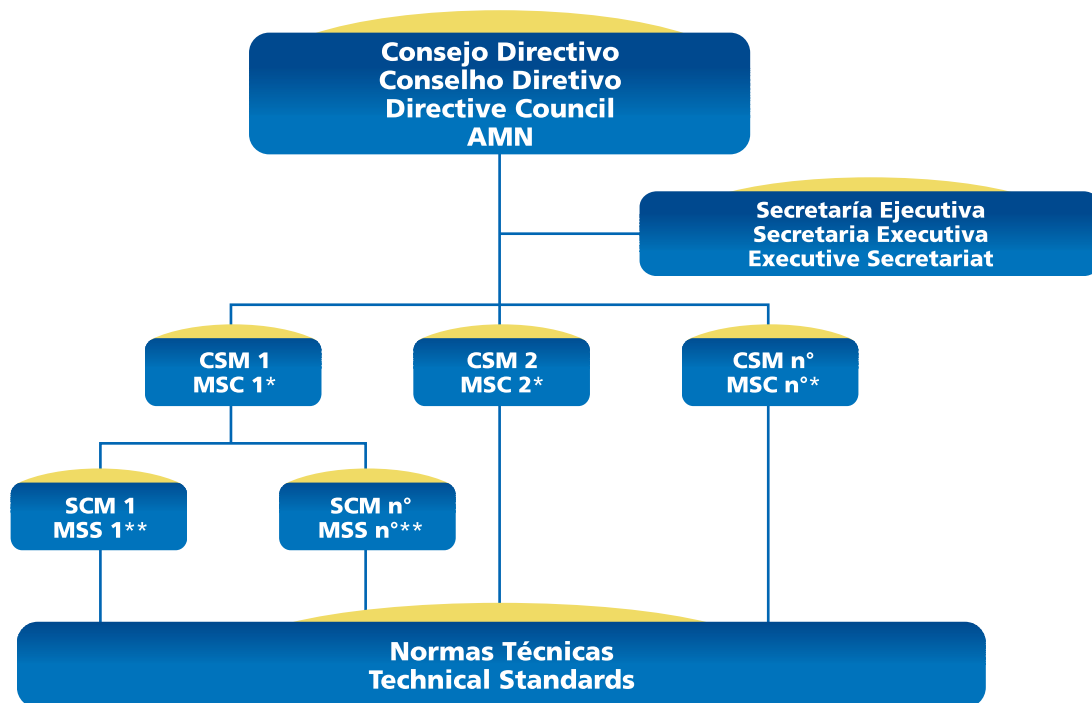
Consejo Directivo
Conselho Diretivo
Directive Council
AMN

Secretaría Ejecutiva
Secretaria Executiva
Executive Secretariat

CSM 1
MSC 1*

CSM 2
MSC 2*

CSM n°
MSC n°*

SCM 1
MSS 1**

SCM n°
MSS n°**

Normas Técnicas
Technical Standards